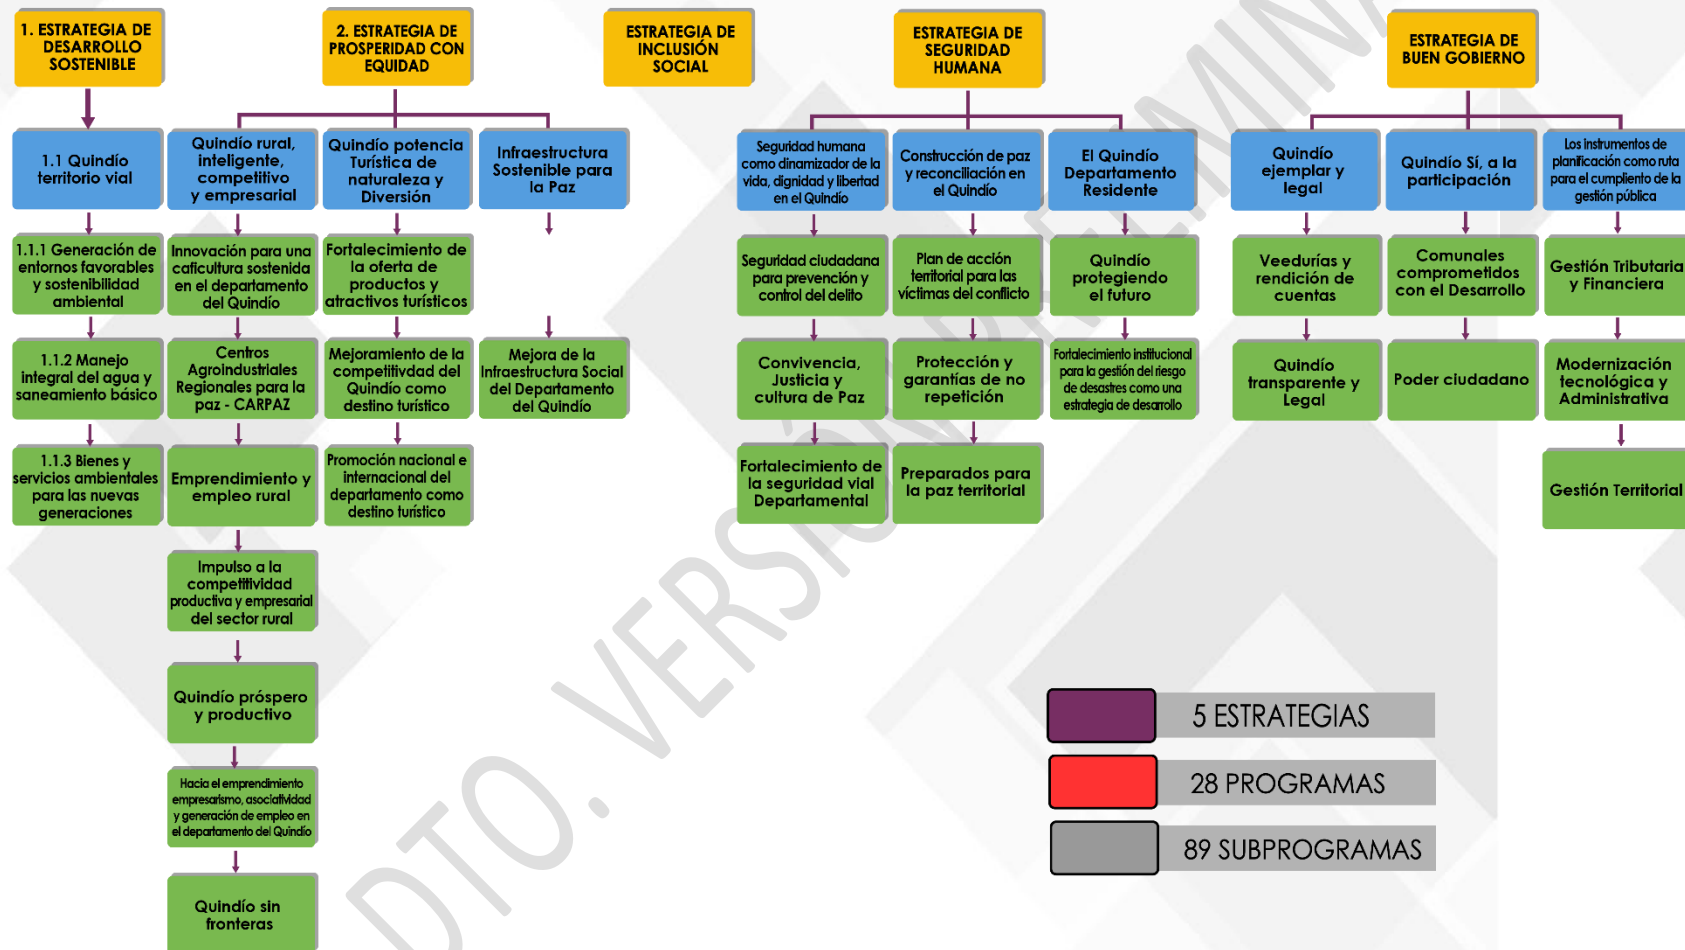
1. ESTRATEGIA DE DESARROLLO SOSTENIBLE

1.1 Quindío territorio vial

1.1.1 Generación de entornos favorables y sostenibilidad ambiental

1.1.2 Manejo integral del agua y saneamiento básico

1.1.3 Bienes y servicios ambientales para las nuevas generaciones

2. ESTRATEGIA DE PROSPERIDAD CON EQUIDAD

Quindío rural, inteligente, competitivo y empresarial

Innovación para una caficultura sostenida en el departamento del Quindío

Centros Agroindustriales Regionales para la paz - CARPAZ

Emprendimiento y empleo rural

Impulso a la competitividad productiva y empresarial del sector rural

Quindío próspero y productivo

Hacia el emprendimiento empresarismo, asociatividad y generación de empleo en el departamento del Quindío

Quindío sin fronteras

Quindío potencia Turística de naturaleza y Diversión

Fortalecimiento de la oferta de productos y atractivos turísticos

Mejoramiento de la competitividad del Quindío como destino turístico

Promoción nacional e internacional del departamento como destino turístico

Infraestructura Sostenible para la Paz

Mejora de la Infraestructura Social del Departamento del Quindío

ESTRATEGIA DE INCLUSIÓN SOCIAL

ESTRATEGIA DE SEGURIDAD HUMANA

Seguridad humana como dinamizador de la vida, dignidad y libertad en el Quindío

Seguridad ciudadana para prevención y control del delito

Convivencia, Justicia y cultura de Paz

Fortalecimiento de la seguridad vial Departamental

Construcción de paz y reconciliación en el Quindío

Plan de acción territorial para las víctimas del conflicto

Protección y garantías de no repetición

Preparados para la paz territorial

El Quindío Departamento Residente

Quindío protegiendo el futuro

Fortalecimiento institucional para la gestión del riesgo de desastres como una estrategia de desarrollo

ESTRATEGIA DE BUEN GOBIERNO

Quindío ejemplar y legal

Veedurías y rendición de cuentas

Quindío transparente y Legal

Quindío Sí, a la participación

Comunales comprometidos con el Desarrollo

Poder ciudadano

Los instrumentos de planificación como ruta para el cumplimiento de la gestión pública

Gestión Tributaria y Financiera

Modernización tecnológica y Administrativa

Gestión Territorial

5 ESTRATEGIAS

28 PROGRAMAS

89 SUBPROGRAMAS

DTO. VERSIÓN PRELIMINAR